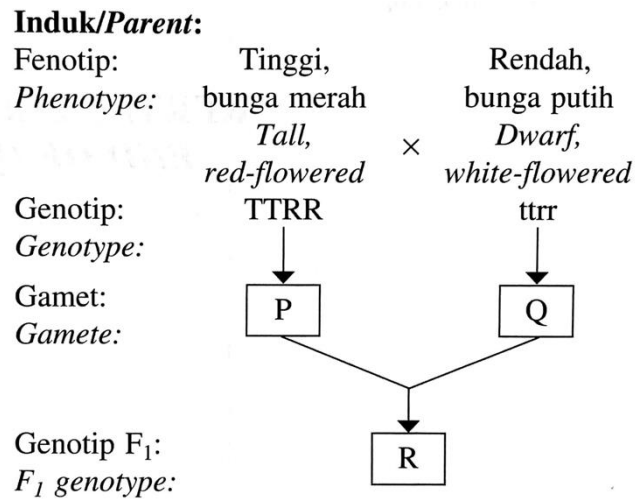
**Induk/*Parent*:**

Fenotip: Tinggi, bunga merah × Rendah, bunga putih
*Phenotype:* *Tall, red-flowered* × *Dwarf, white-flowered*

Genotip: TTRR ttrr
*Genotype:*

Gamet: P Q
*Gamete:*

Genotip $F_1$: R
*$F_1$ genotype:*